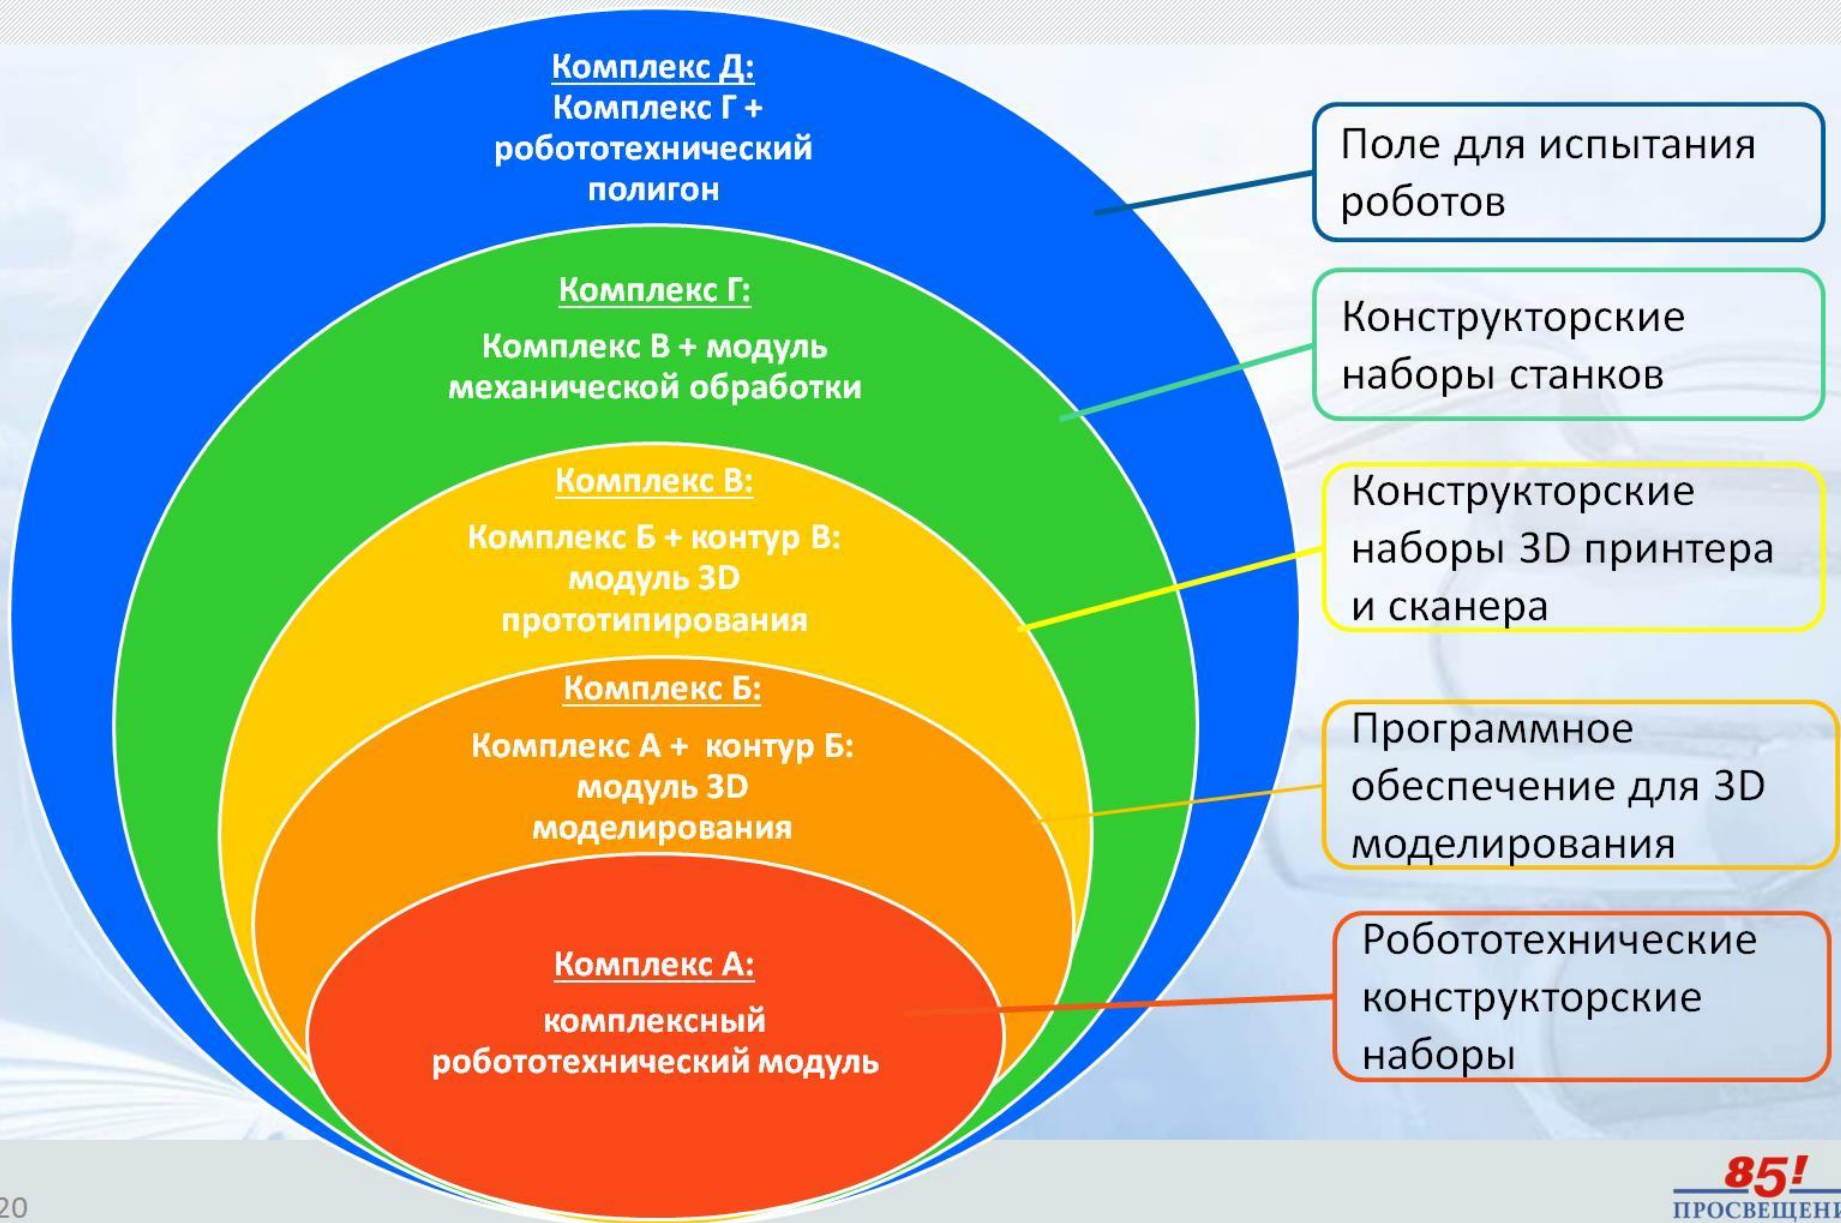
Комплекс Д:
Комплекс Г + робототехнический полигон

Комплекс Г:
Комплекс В + модуль механической обработки

Комплекс В:
Комплекс Б + контур В: модуль 3D прототипирования

Комплекс Б:
Комплекс А + контур Б: модуль 3D моделирования

Комплекс А:
комплексный робототехнический модуль

Поле для испытания роботов

Конструкторские наборы станков

Конструкторские наборы 3D принтера и сканера

Программное обеспечение для 3D моделирования

Робототехнические конструкторские наборы

20

85!
ПРОСВЕЩЕНИ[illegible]